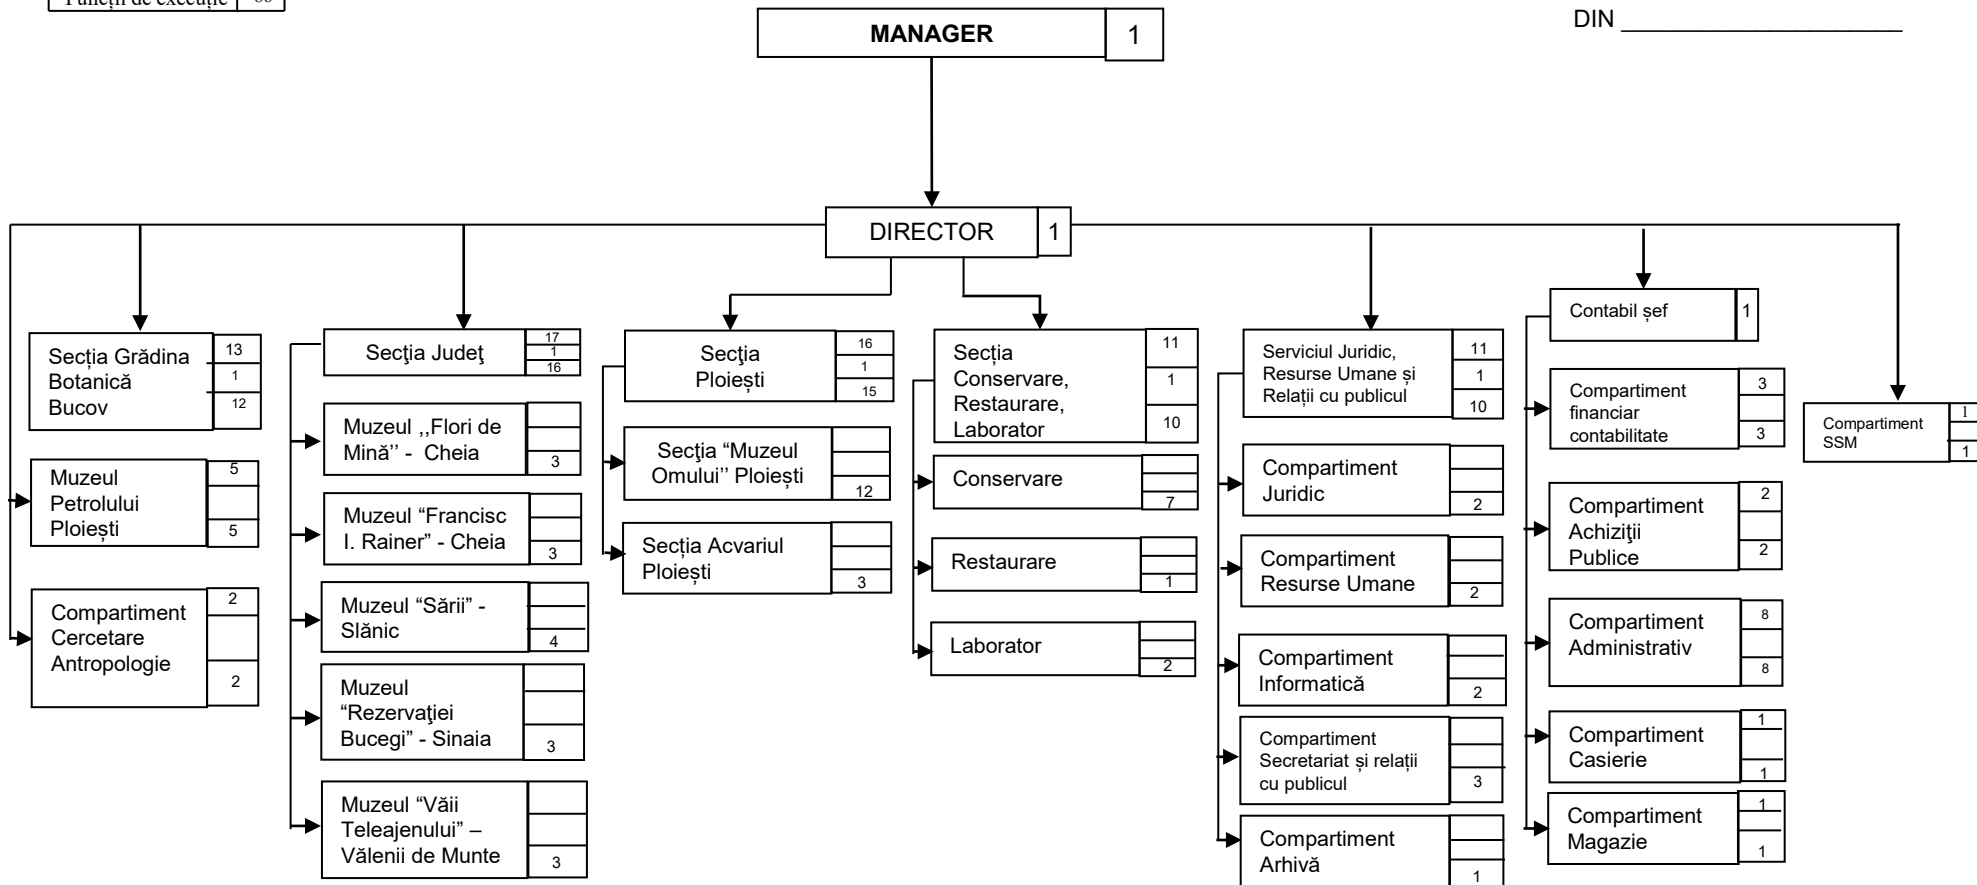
Funcţii de execuţie 66

DIN ____________________

MANAGER 1

DIRECTOR 1

Secția Grădina Botanică Bucov 13 1 12

Muzeul Petrolului Ploiești 5 5

Compartiment Cercetare Antropologie 2 2

Secţia Judeţ 17 1 16

Muzeul ,,Flori de Mină'' - Cheia 3

Muzeul "Francisc I. Rainer" - Cheia 3

Muzeul "Sării" - Slănic 4

Muzeul "Rezervaţiei Bucegi" - Sinaia 3

Muzeul "Văii Teleajenului" – Vălenii de Munte 3

Secția Ploiești 16 1 15

Secția "Muzeul Omului'' Ploiești 12

Secția Acvariul Ploiești 3

Secția Conservare, Restaurare, Laborator 11 1 10

Conservare 7

Restaurare 1

Laborator 2

Serviciul Juridic, Resurse Umane și Relații cu publicul 11 1 10

Compartiment Juridic 2

Compartiment Resurse Umane 2

Compartiment Informatică 2

Compartiment Secretariat și relații cu publicul 3

Compartiment Arhivă 1

Contabil șef 1

Compartiment financiar contabilitate 3 3

Compartiment Achiziţii Publice 2 2

Compartiment Administrativ 8 8

Compartiment Casierie 1 1

Compartiment Magazie 1 1

Compartiment SSM 1 1